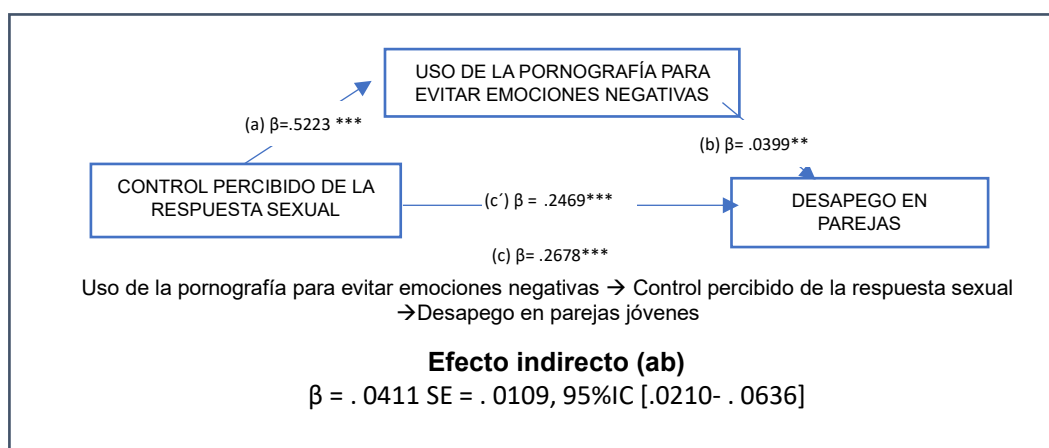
USO DE LA PORNOGRAFÍA PARA EVITAR EMOCIONES NEGATIVAS

(a) β=.5223 ***

(b) β= .0399**

CONTROL PERCIBIDO DE LA RESPUESTA SEXUAL

(c´) β = .2469***

DESAPEGO EN PAREJAS

(c) β= .2678***

Uso de la pornografía para evitar emociones negativas → Control percibido de la respuesta sexual →Desapego en parejas jóvenes

Efecto indirecto (ab)

β = . 0411 SE = . 0109, 95%IC [.0210- . 0636]